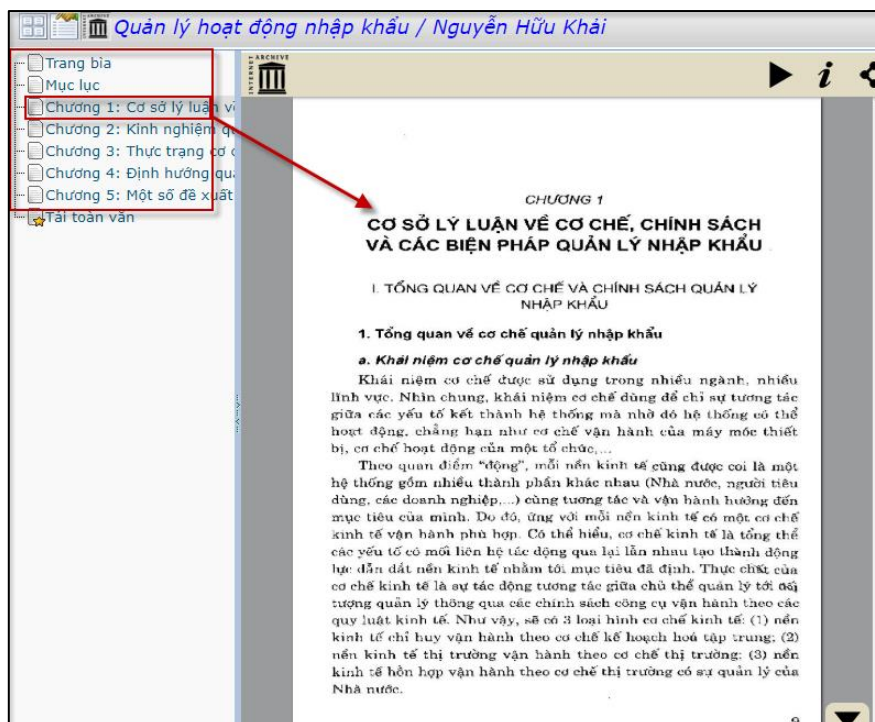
Quản lý hoạt động nhập khẩu / Nguyễn Hữu Khải

Trang bìa
Mục lục
Chương 1: Cơ sở lý luận v
Chương 2: Kinh nghiệm q
Chương 3: Thực trạng cơ c
Chương 4: Định hướng qu
Chương 5: Một số đề xuất
Tải toàn văn

INTERNET ARCHIVE

i

CHƯƠNG 1
CƠ SỞ LÝ LUẬN VỀ CƠ CHẾ, CHÍNH SÁCH VÀ CÁC BIỆN PHÁP QUẢN LÝ NHẬP KHẨU

I. TỔNG QUAN VỀ CƠ CHẾ VÀ CHÍNH SÁCH QUẢN LÝ NHẬP KHẨU

1. Tổng quan về cơ chế quản lý nhập khẩu

a. Khái niệm cơ chế quản lý nhập khẩu

Khái niệm cơ chế được sử dụng trong nhiều ngành, nhiều lĩnh vực. Nhìn chung, khái niệm cơ chế dùng để chỉ sự tương tác giữa các yếu tố kết thành hệ thống mà nhờ đó hệ thống có thể hoạt động, chẳng hạn như cơ chế vận hành của máy móc thiết bị, cơ chế hoạt động của một tổ chức,...

Theo quan điểm "động", mỗi nền kinh tế cũng được coi là một hệ thống gồm nhiều thành phần khác nhau (Nhà nước, người tiêu dùng, các doanh nghiệp,...) cùng tương tác và vận hành hướng đến mục tiêu của mình. Do đó, ứng với mỗi nền kinh tế có một cơ chế kinh tế vận hành phù hợp. Có thể hiểu, cơ chế kinh tế là tổng thể các yếu tố có mối liên hệ tác động qua lại lẫn nhau tạo thành động lực dẫn dắt nền kinh tế nhằm tới mục tiêu đã định. Thực chất của cơ chế kinh tế là sự tác động tương tác giữa chủ thể quản lý tới đối tượng quản lý thông qua các chính sách công cụ vận hành theo các quy luật kinh tế. Như vậy, sẽ có 3 loại hình cơ chế kinh tế: (1) nền kinh tế chỉ huy vận hành theo cơ chế kế hoạch hoá tập trung; (2) nền kinh tế thị trường vận hành theo cơ chế thị trường; (3) nền kinh tế hỗn hợp vận hành theo cơ chế thị trường có sự quản lý của Nhà nước.

9